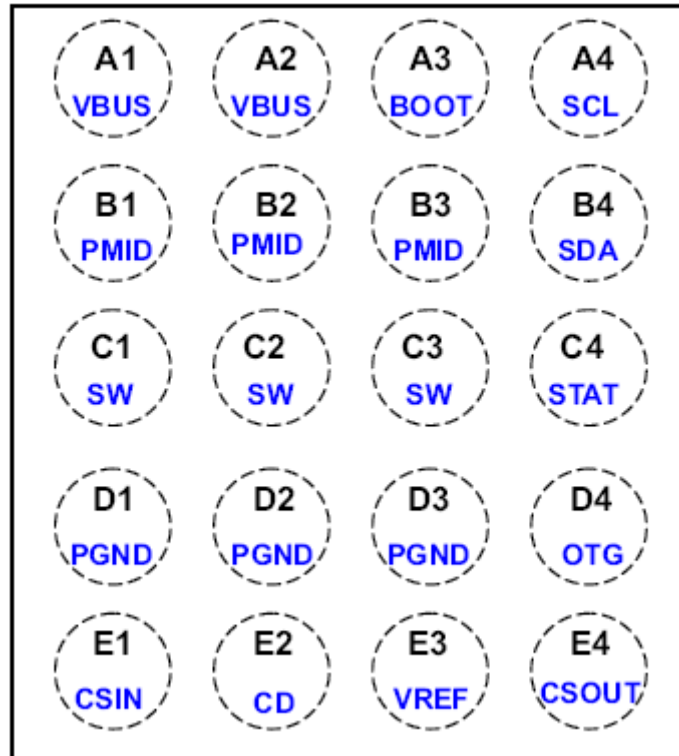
| A1 VBUS | A2 VBUS | A3 BOOT | A4 SCL |
|---|---|---|---|
| B1 PMID | B2 PMID | B3 PMID | B4 SDA |
| C1 SW | C2 SW | C3 SW | C4 STAT |
| D1 PGND | D2 PGND | D3 PGND | D4 OTG |
| E1 CSIN | E2 CD | E3 VREF | E4 CSOUT |